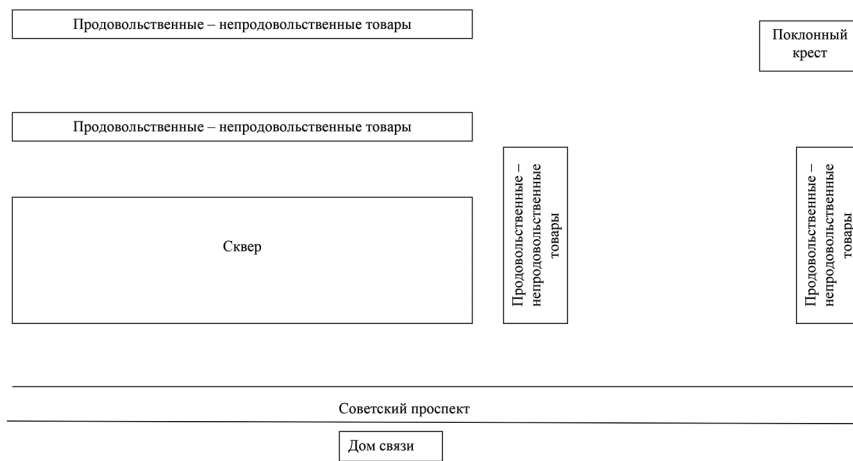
Продовольственные – непродовольственные товары

Поклонный крест

Продовольственные – непродовольственные товары

Сквер

Продовольственные – непродовольственные товары

Продовольственные – непродовольственные товары

Советский проспект

Дом связи